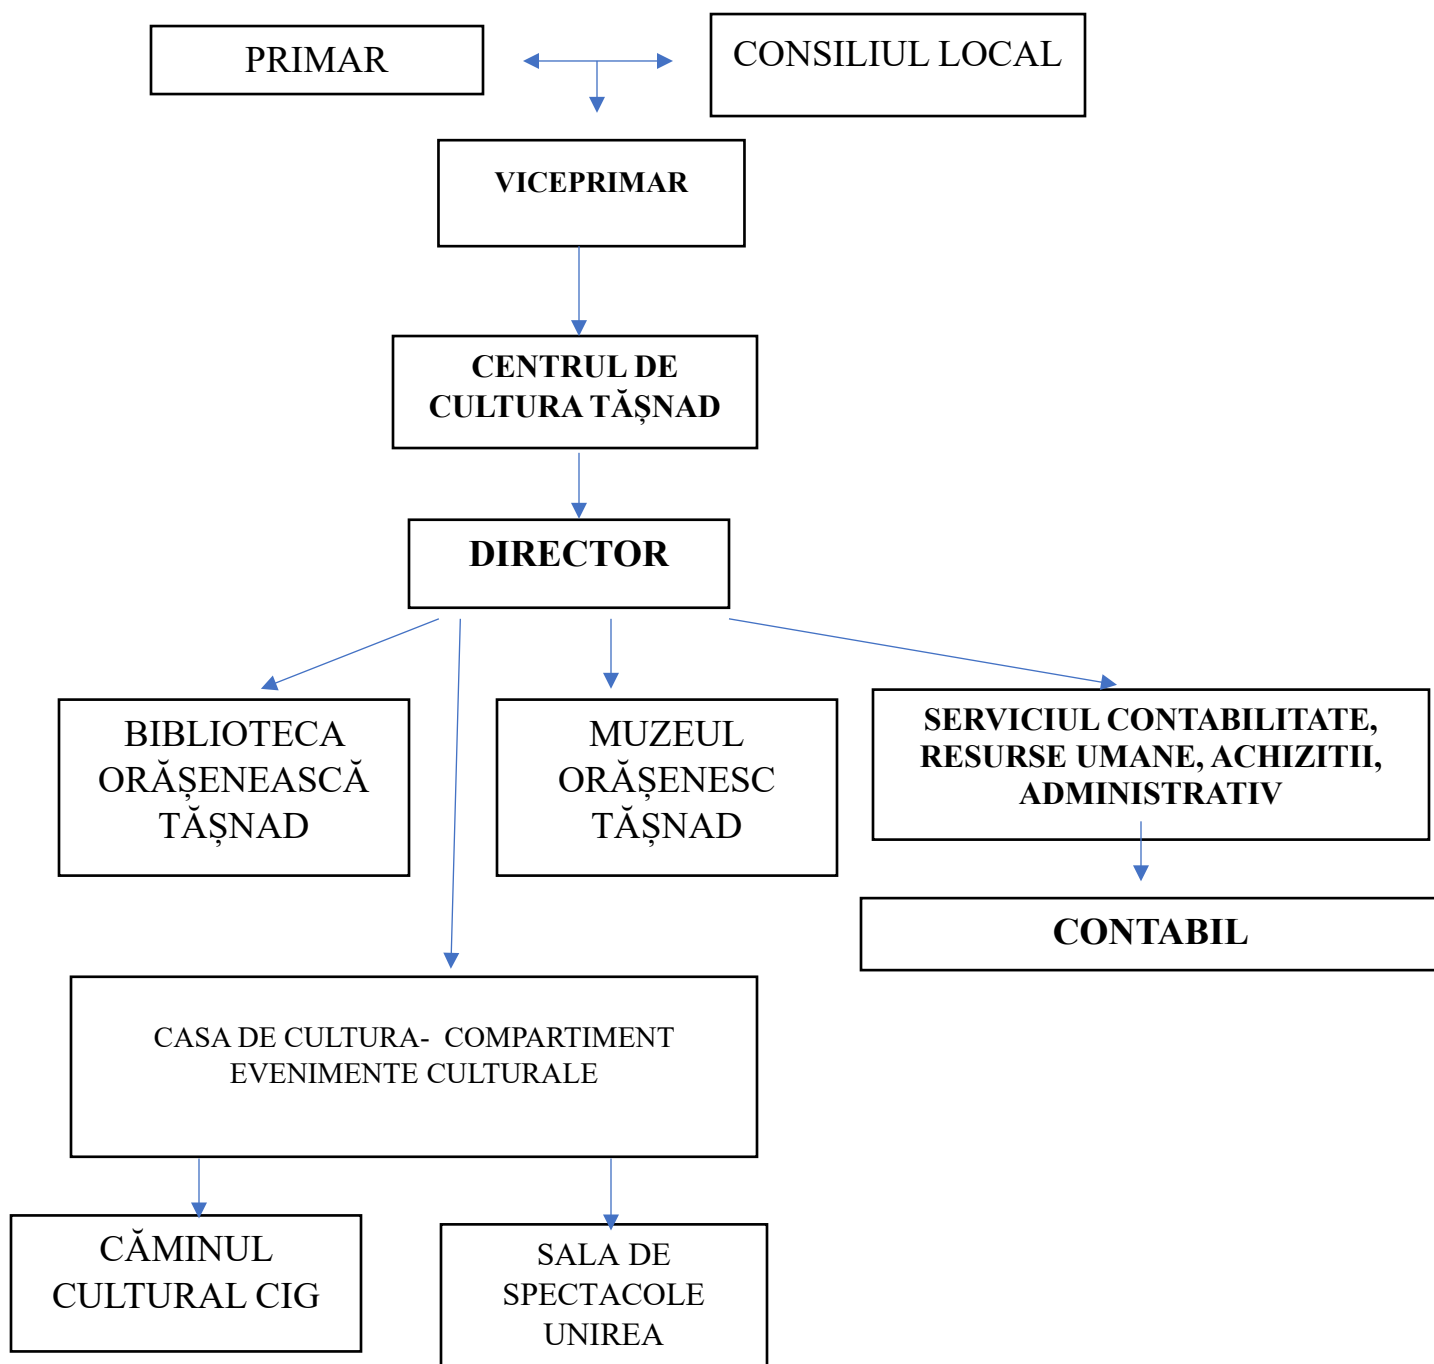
PRIMAR

CONSILIUL LOCAL

VICEPRIMAR

CENTRUL DE CULTURA TĂŞNAD

DIRECTOR

BIBLIOTECA ORĂŞENEASCĂ TĂŞNAD

MUZEUL ORĂŞENESC TĂŞNAD

SERVICIUL CONTABILITATE, RESURSE UMANE, ACHIZITII, ADMINISTRATIV

CONTABIL

CASA DE CULTURA- COMPARTIMENT EVENIMENTE CULTURALE

CĂMINUL CULTURAL CIG

SALA DE SPECTACOLE UNIREA